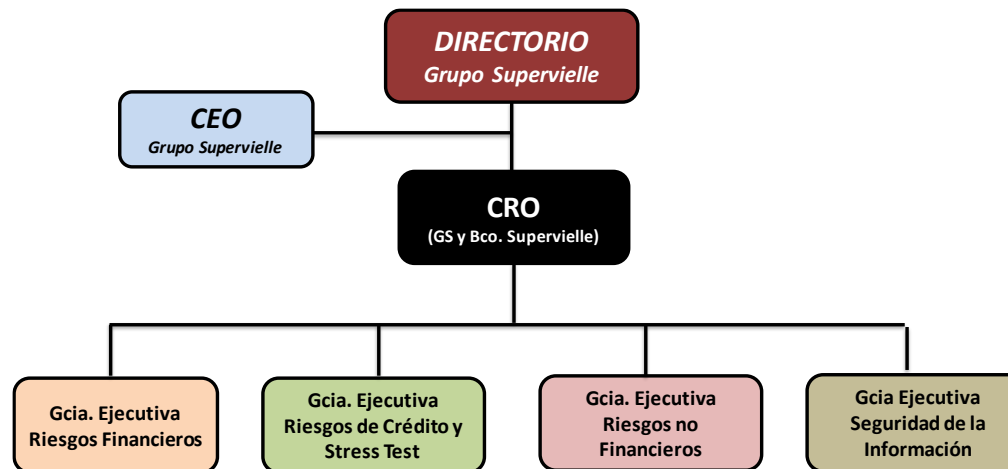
DIRECTORIO
Grupo Supervielle

CEO
Grupo Supervielle

CRO
(GS y Bco. Supervielle)

Gcia. Ejecutiva Riesgos Financieros

Gcia. Ejecutiva Riesgos de Crédito y Stress Test

Gcia. Ejecutiva Riesgos no Financieros

Gcia Ejecutiva Seguridad de la Información